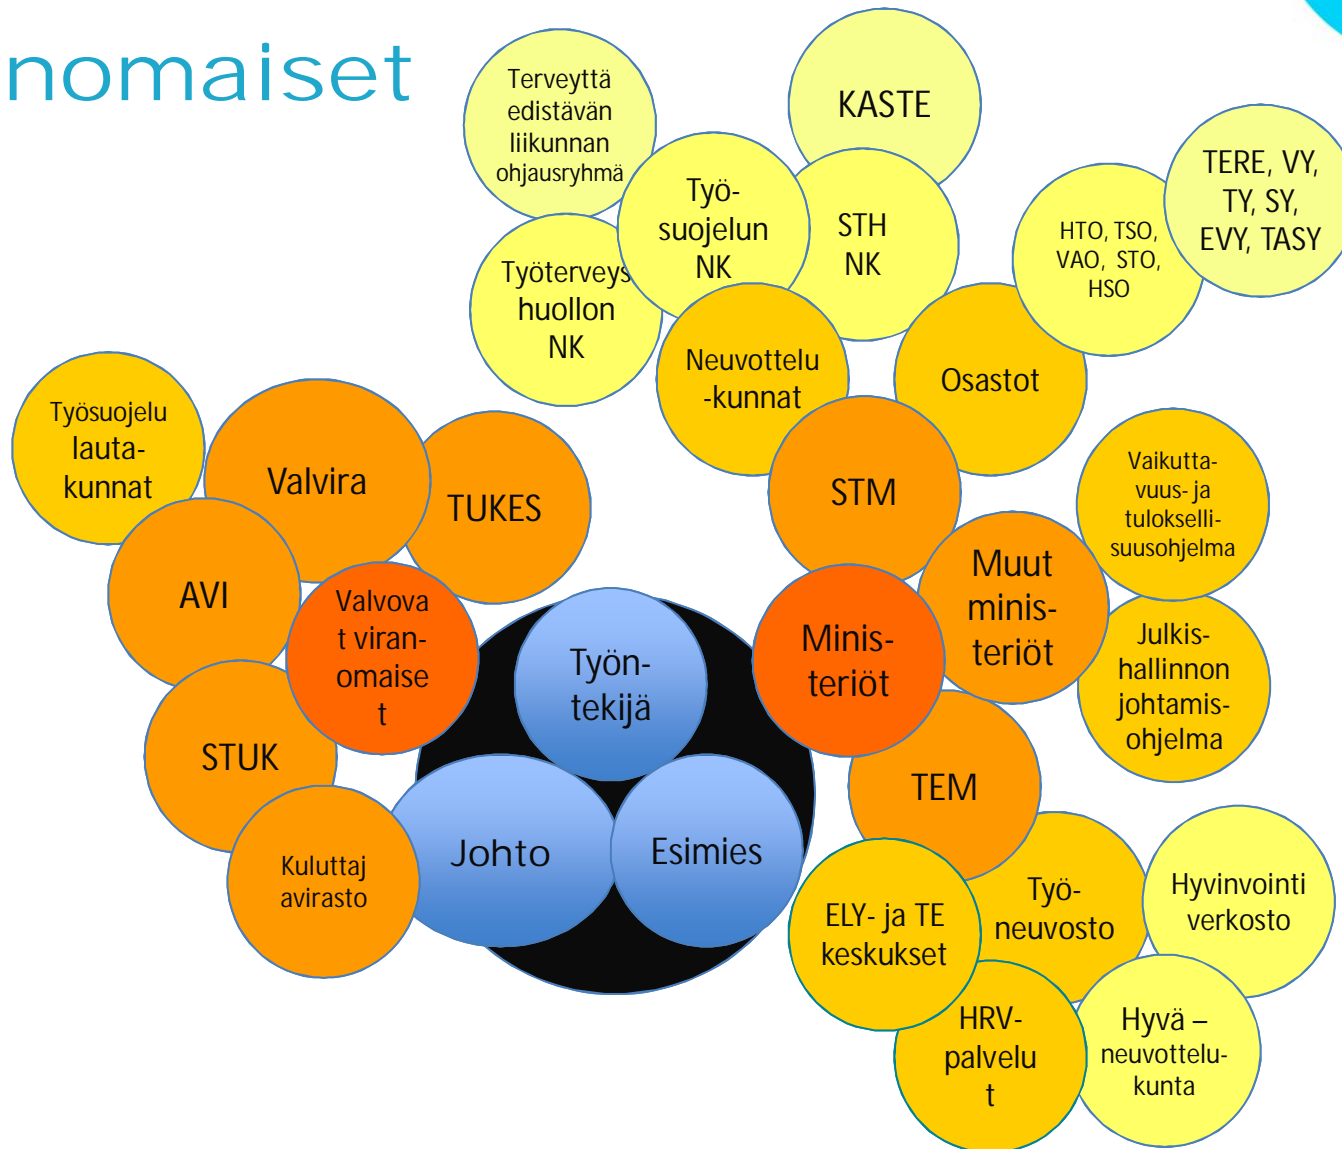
nomaiset

Terveyttä edistävän liikunnan ohjausryhmä

KASTE

TERE, VY, TY, SY, EVY, TASY

Työ-suojelun NK

STH NK

HTO, TSO, VAO, STO, HSO

Työterveys huollon NK

Neuvottelu -kunnat

Osastot

Työsuojelu lauta-kunnat

Valvira

TUKES

STM

Vaikutta-vuus- ja tulokselli-suusohjelma

AVI

Valvova t viran-omaise t

Työn-tekijä

Minis-teriöt

Muut minis-teriöt

Julkis-hallinnon johtamis-ohjelma

STUK

TEM

Johto

Esimies

Kuluttaj avirasto

ELY- ja TE keskukset

Työ-neuvosto

Hyvinvointi verkosto

HRV-palvelu t

Hyvä – neuvottelu-kunta